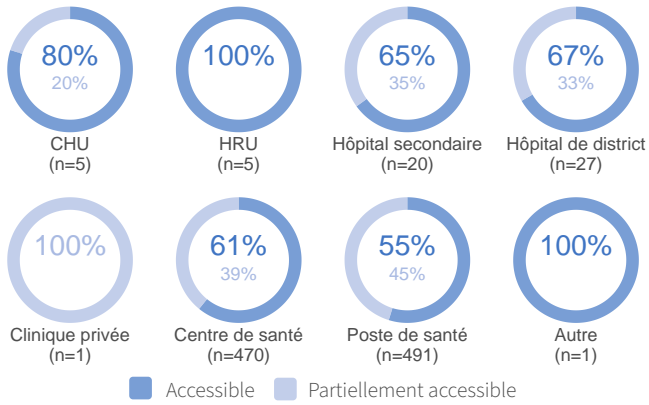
80%
20%
CHU
(n=5)

100%
HRU
(n=5)

65%
35%
Hôpital secondaire
(n=20)

67%
33%
Hôpital de district
(n=27)

100%
Clinique privée
(n=1)

61%
39%
Centre de santé
(n=470)

55%
45%
Poste de santé
(n=491)

100%
Autre
(n=1)

Accessible
Partiellement accessible